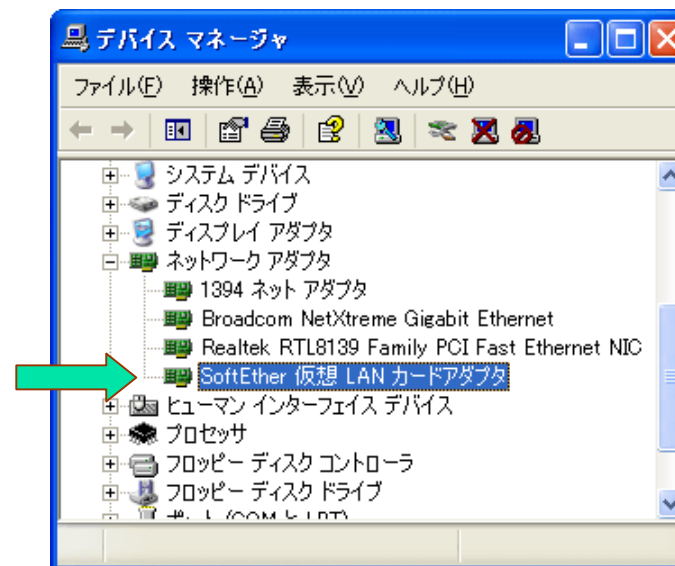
デバイス マネージャ

ファイル(F) 操作(A) 表示(V) ヘルプ(H)

システム デバイス
ディスク ドライブ
ディスプレイ アダプタ
ネットワーク アダプタ
1394 ネット アダプタ
Broadcom NetXtreme Gigabit Ethernet
Realtek RTL8139 Family PCI Fast Ethernet NIC
SoftEther 仮想 LAN カードアダプタ
ヒューマン インターフェイス デバイス
プロセッサ
フロッピー ディスク コントローラ
フロッピー ディスク ドライブ
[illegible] (COM と LPT)